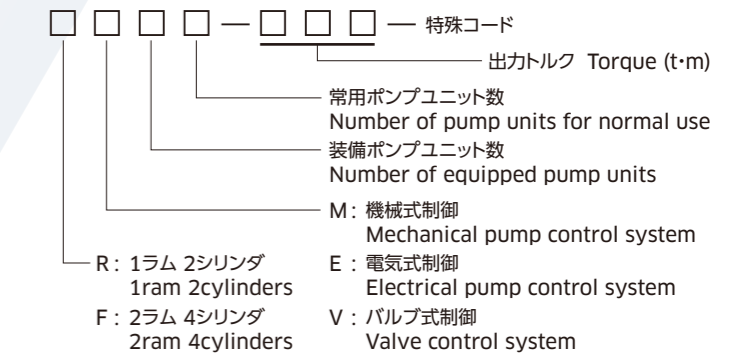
□ □ □ □ — □ □ □ — 特殊コード

出力トルク Torque (t·m)

常用ポンプユニット数
Number of pump units for normal use

装備ポンプユニット数
Number of equipped pump units

M：機械式制御
Mechanical pump control system

R：1ラム 2シリンダ
1ram 2cylinders

E：電気式制御
Electrical pump control system

F：2ラム 4シリンダ
2ram 4cylinders

V：バルブ式制御
Valve control system